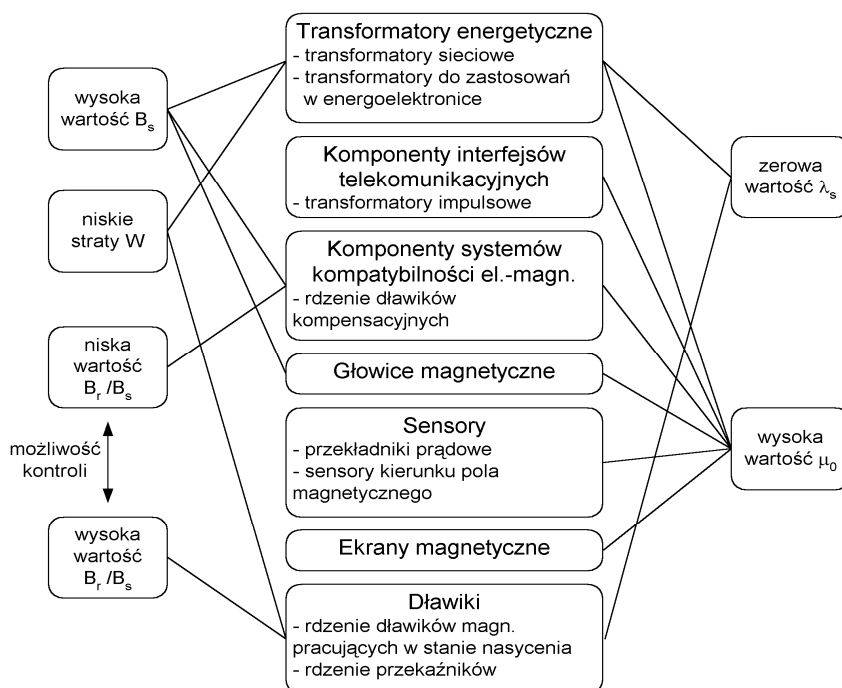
wysoka wartość $B_s$

niskie straty W

niska wartość $B_r/B_s$

możliwość kontroli

wysoka wartość $B_r/B_s$

Transformatory energetyczne
- transformatory sieciowe
- transformatory do zastosowań w energoelektronice

Komponenty interfejsów telekomunikacyjnych
- transformatory impulsowe

Komponenty systemów kompatybilności el.-magn.
- rdzenie dławików kompensacyjnych

Głowice magnetyczne

Sensory
- przekładniki prądowe
- sensory kierunku pola magnetycznego

Ekrany magnetyczne

Dławiki
- rdzenie dławików magn. pracujących w stanie nasycenia
- rdzenie przekaźników

zerowa wartość $\lambda_s$

wysoka wartość $\mu_0$